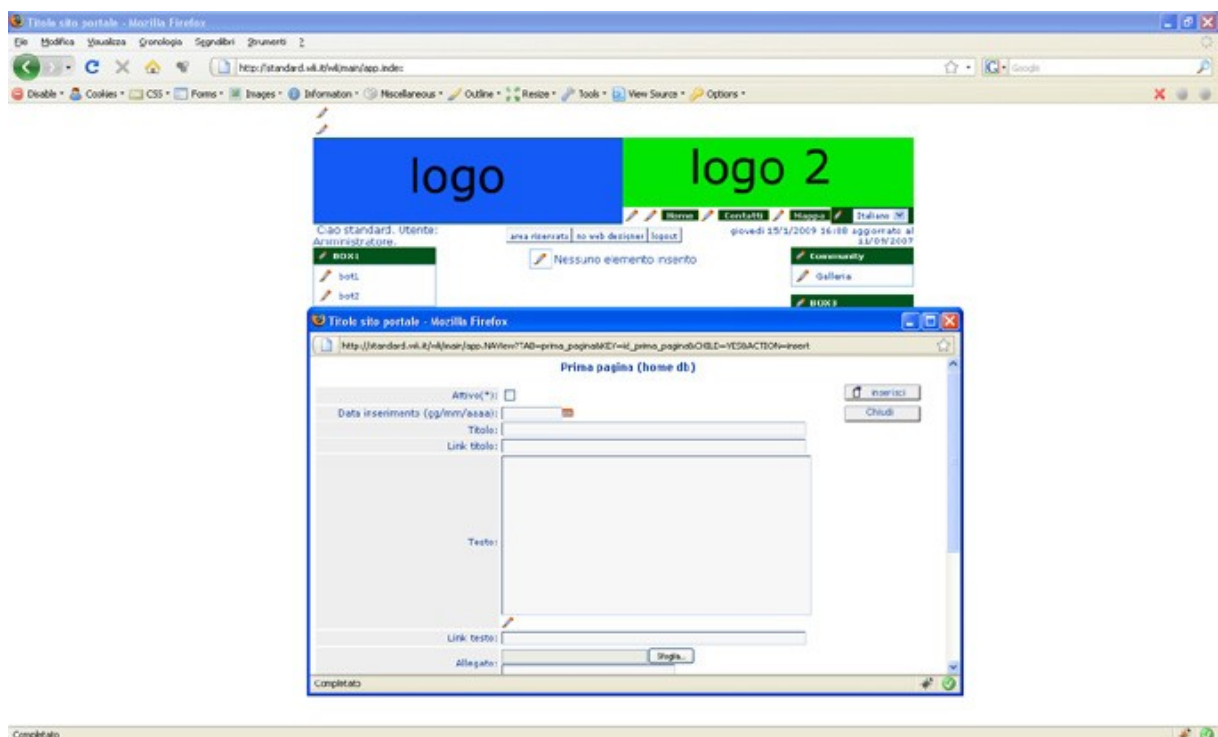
Titolo sito portale - Mozilla Firefox

File Modifica Visualizza Cronologia Segnalibri Strumenti ?

http://standard.wk.it/wk/main/app.index

Google

Disable · Cookies · CSS · Forms · Images · Information · Miscellaneous · Outline · Resize · Tools · View Source · Options ·

logo

logo 2

Home Contatti Mappa Italiano

Ciao standard. Utente: Amministratore.

area riservata no web designer logout

giovedì 15/1/2009 16:08 aggiornato al 11/09/2007

BOX1

bot1

bot2

Nessuno elemento inserito

Community

Galleria

BOX3

Titolo sito portale - Mozilla Firefox

http://standard.wk.it/wk/main/app.NWiew?TAB=prima_pagina&KEY=id_prima_pagina&CHILD=YES&ACTION=insert

Prima pagina (home db)

Attivo(*):

Data inserimento (gg/mm/aaaa):

Titolo:

Link titolo:

Testo:

Link testo:

Allegato:

Sfoglia...

Inserisci

Chiudi

Completato

Completato